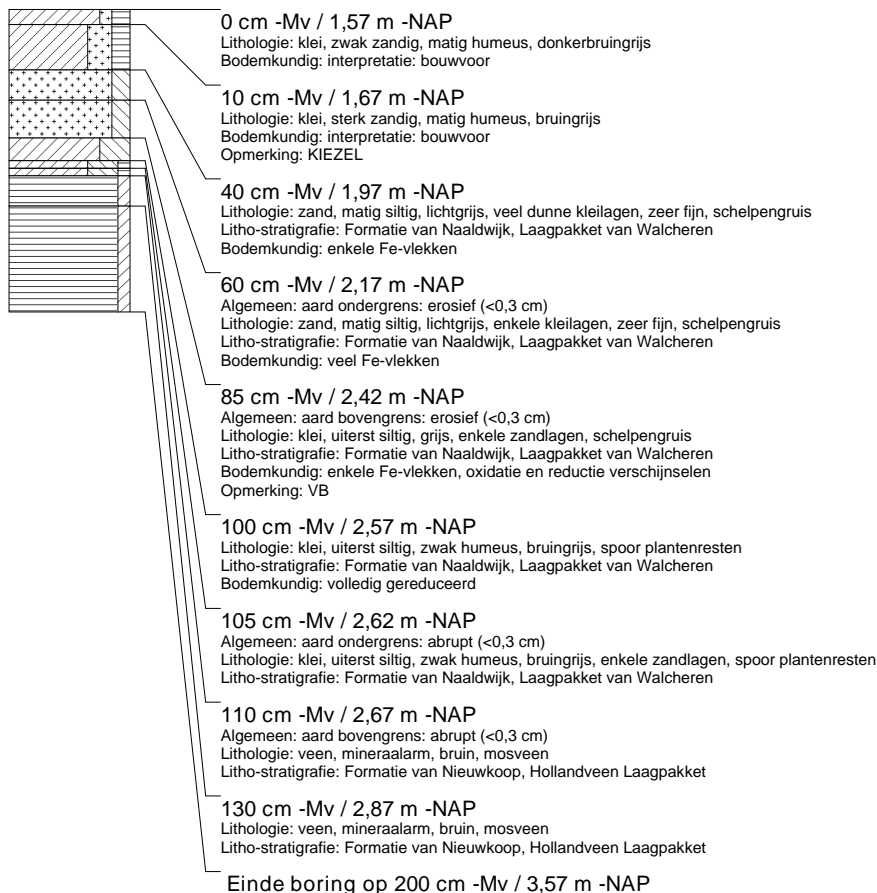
0 cm -Mv / 1,57 m -NAP
Lithologie: klei, zwak zandig, matig humeus, donkerbruingrijs
Bodemkundig: interpretatie: bouwvoor

10 cm -Mv / 1,67 m -NAP
Lithologie: klei, sterk zandig, matig humeus, bruingrijs
Bodemkundig: interpretatie: bouwvoor
Opmerking: KIEZEL

40 cm -Mv / 1,97 m -NAP
Lithologie: zand, matig siltig, lichtgrijs, veel dunne kleilagen, zeer fijn, schelpengruis
Litho-stratigrafie: Formatie van Naaldwijk, Laagpakket van Walcheren
Bodemkundig: enkele Fe-vlekken

60 cm -Mv / 2,17 m -NAP
Algemeen: aard ondergrens: erosief (<0,3 cm)
Lithologie: zand, matig siltig, lichtgrijs, enkele kleilagen, zeer fijn, schelpengruis
Litho-stratigrafie: Formatie van Naaldwijk, Laagpakket van Walcheren
Bodemkundig: veel Fe-vlekken

85 cm -Mv / 2,42 m -NAP
Algemeen: aard bovengrens: erosief (<0,3 cm)
Lithologie: klei, uiterst siltig, grijs, enkele zandlagen, schelpengruis
Litho-stratigrafie: Formatie van Naaldwijk, Laagpakket van Walcheren
Bodemkundig: enkele Fe-vlekken, oxidatie en reductie verschijnselen
Opmerking: VB

100 cm -Mv / 2,57 m -NAP
Lithologie: klei, uiterst siltig, zwak humeus, bruingrijs, spoor plantenresten
Litho-stratigrafie: Formatie van Naaldwijk, Laagpakket van Walcheren
Bodemkundig: volledig gereduceerd

105 cm -Mv / 2,62 m -NAP
Algemeen: aard ondergrens: abrupt (<0,3 cm)
Lithologie: klei, uiterst siltig, zwak humeus, bruingrijs, enkele zandlagen, spoor plantenresten
Litho-stratigrafie: Formatie van Naaldwijk, Laagpakket van Walcheren

110 cm -Mv / 2,67 m -NAP
Algemeen: aard bovengrens: abrupt (<0,3 cm)
Lithologie: veen, mineraalarm, bruin, mosveen
Litho-stratigrafie: Formatie van Nieuwkoop, Hollandveen Laagpakket

130 cm -Mv / 2,87 m -NAP
Lithologie: veen, mineraalarm, bruin, mosveen
Litho-stratigrafie: Formatie van Nieuwkoop, Hollandveen Laagpakket

Einde boring op 200 cm -Mv / 3,57 m -NAP